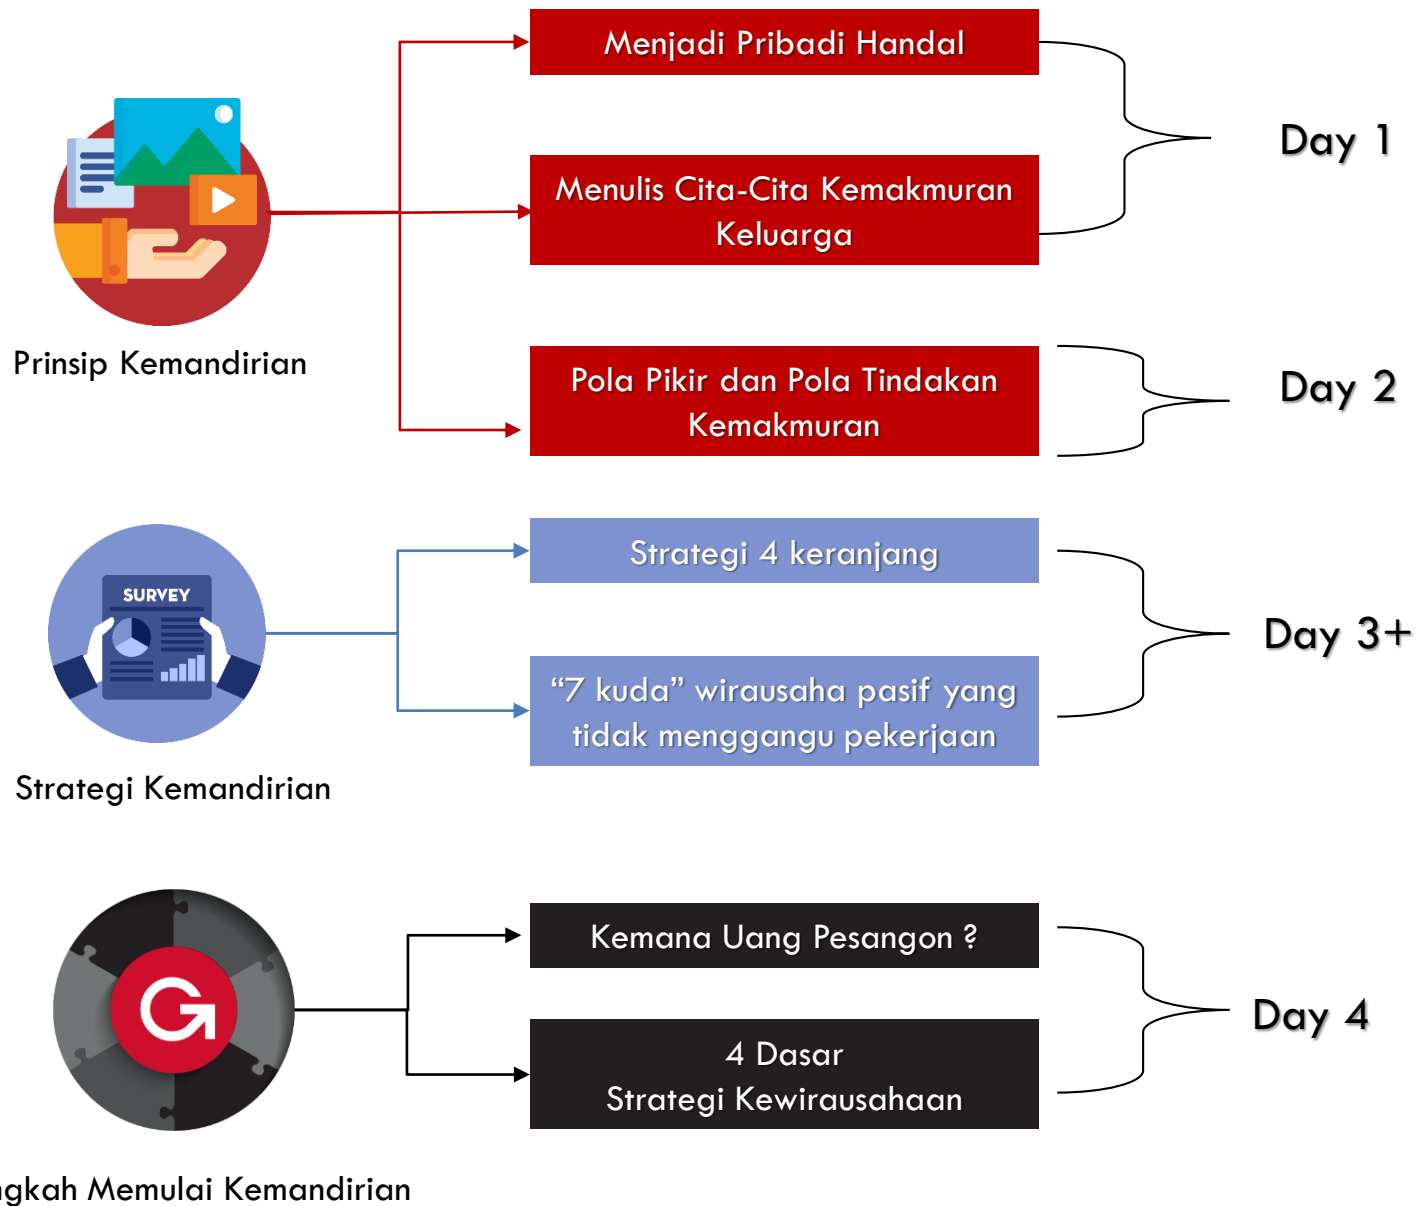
Prinsip Kemandirian

Menjadi Pribadi Handal

Menulis Cita-Cita Kemakmuran Keluarga

Day 1

Pola Pikir dan Pola Tindakan Kemakmuran

Day 2

SURVEY

Strategi Kemandirian

Strategi 4 keranjang

“7 kuda” wirausaha pasif yang tidak menggangu pekerjaan

Day 3+

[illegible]gkah Memulai Kemandirian

Kemana Uang Pesangon ?

4 Dasar
Strategi Kewirausahaan

Day 4